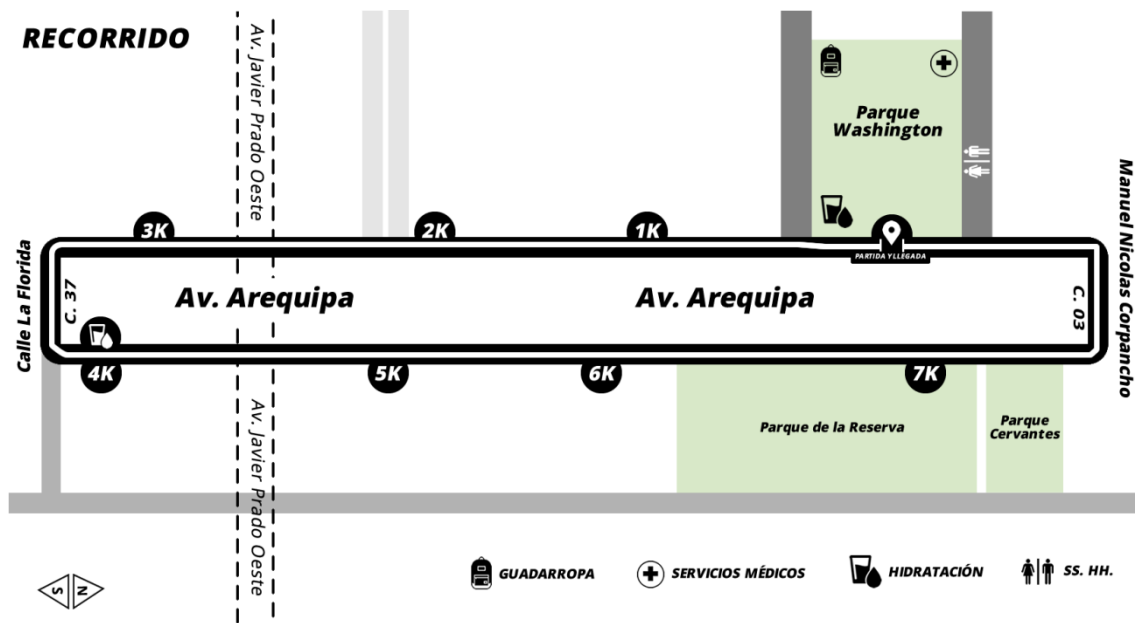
RECORRIDO

Av. Javier Prado Oeste

Parque Washington

Manuel Nicolas Corpancho

3K
2K
1K

PARTIDA Y LLEGADA

Calle La Florida

C. 37

Av. Arequipa

Av. Arequipa

C. 03

4K
5K
6K
7K

Av. Javier Prado Oeste

Parque de la Reserva

Parque Cervantes

S N

GUADARROPA

SERVICIOS MÉDICOS

HIDRATACIÓN

SS. HH.